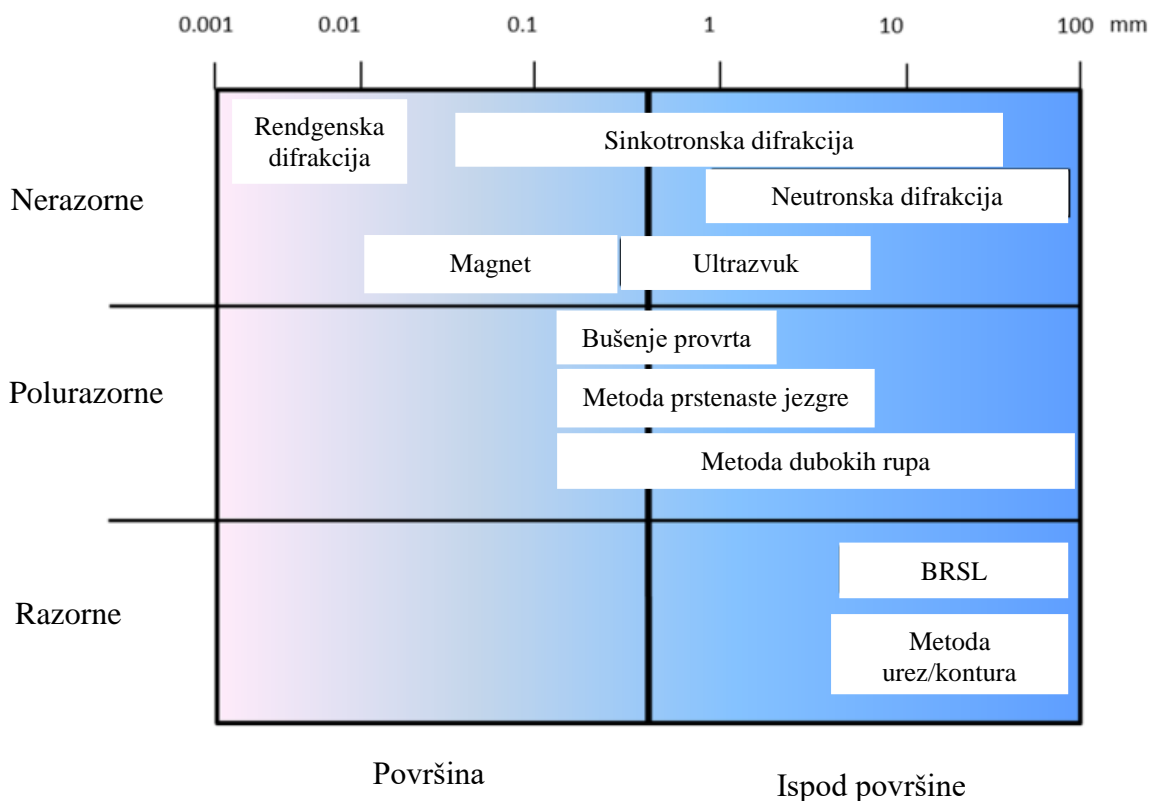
0.001 0.01 0.1 1 10 100 mm

Nerazorne

Rendgenska difrakcija

Sinkotronska difrakcija

Neutronska difrakcija

Magnet

Ultrazvuk

Polurazorne

Bušenje provrta

Metoda prstenaste jezgre

Metoda dubokih rupa

Razorne

BRSL

Metoda urez/kontura

Površina

Ispod površine